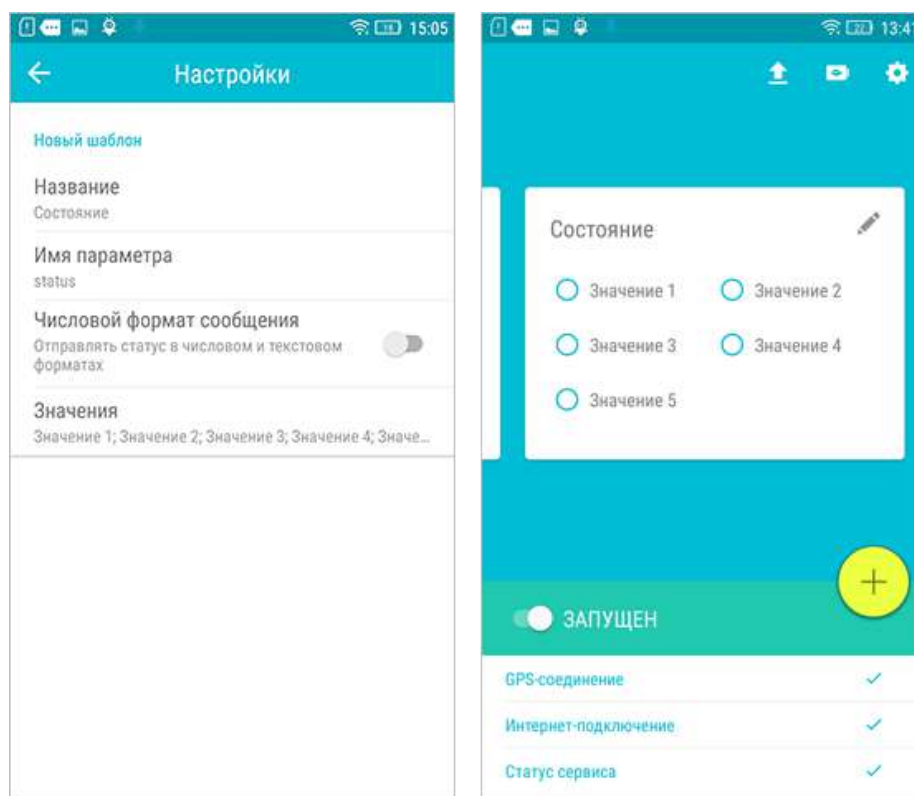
15:05

Настройки

Новый шаблон

Название
Состояние

Имя параметра
status

Числовой формат сообщения
Отправлять статус в числовом и текстовом форматах

Значения
Значение 1; Значение 2; Значение 3; Значение 4; Значе...

13:4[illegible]

Состояние

Значение 1
Значение 2
Значение 3
Значение 4
Значение 5

+

ЗАПУЩЕН

GPS-соединение

Интернет-подключение

Статус сервиса